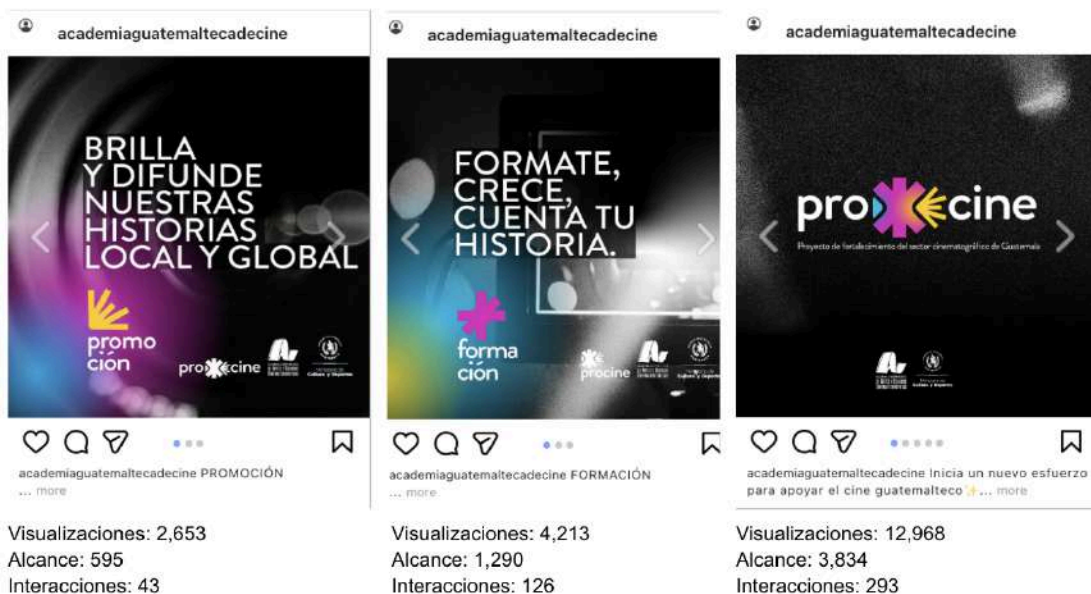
academiaguatemaltecadecine

BRILLA Y DIFUNDE NUESTRAS HISTORIAS LOCAL Y GLOBAL

promo ción

pro cine

academiaguatemaltecadecine PROMOCIÓN ... more

Visualizaciones: 2,653
Alcance: 595
Interacciones: 43

academiaguatemaltecadecine

FORMATE, CRECE, CUENTA TU HISTORIA.

forma ción

procine

academiaguatemaltecadecine FORMACIÓN ... more

Visualizaciones: 4,213
Alcance: 1,290
Interacciones: 126

academiaguatemaltecadecine

pro cine

Proyecto de fortalecimiento del sector cinematográfico de Guatemala

academiaguatemaltecadecine Inicia un nuevo esfuerzo para apoyar el cine guatemalteco ✨... more

Visualizaciones: 12,968
Alcance: 3,834
Interacciones: 293